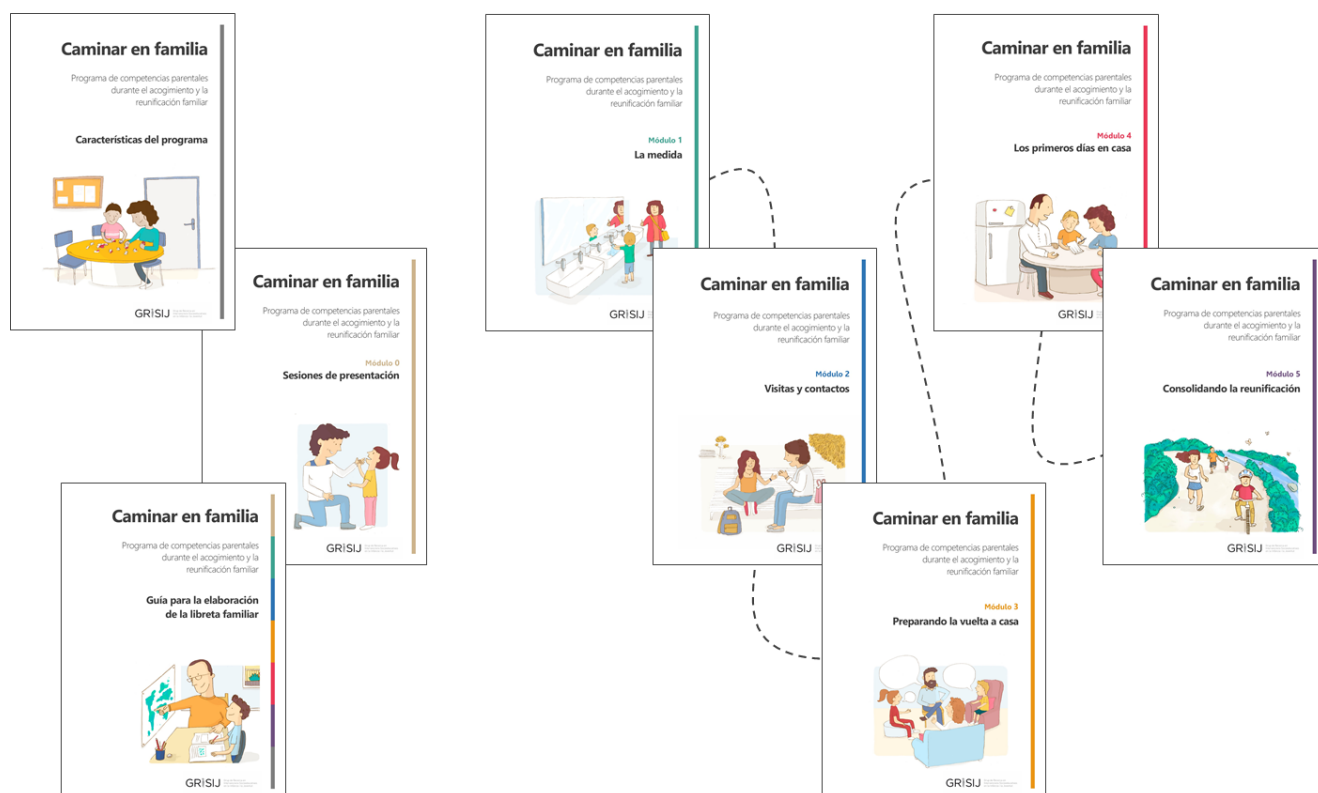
Caminar en familia

Programa de competencias parentales durante el acogimiento y la reunificación familiar

Características del programa

GR|SIJ

Caminar en familia

Programa de competencias parentales durante el acogimiento y la reunificación familiar

Módulo 0
Sesiones de presentación

GR|SIJ

Caminar en familia

Programa de competencias parentales durante el acogimiento y la reunificación familiar

Guía para la elaboración de la libreta familiar

GR|SIJ

Caminar en familia

Programa de competencias parentales durante el acogimiento y la reunificación familiar

Módulo 1
La medida

GR|SIJ

Caminar en familia

Programa de competencias parentales durante el acogimiento y la reunificación familiar

Módulo 2
Visitas y contactos

GR|SIJ

Caminar en familia

Programa de competencias parentales durante el acogimiento y la reunificación familiar

Módulo 3
Preparando la vuelta a casa

GR|SIJ

Caminar en familia

Programa de competencias parentales durante el acogimiento y la reunificación familiar

Módulo 4
Los primeros días en casa

GR|SIJ

Caminar en familia

Programa de competencias parentales durante el acogimiento y la reunificación familiar

Módulo 5
Consolidando la reunificación

GR|SIJ